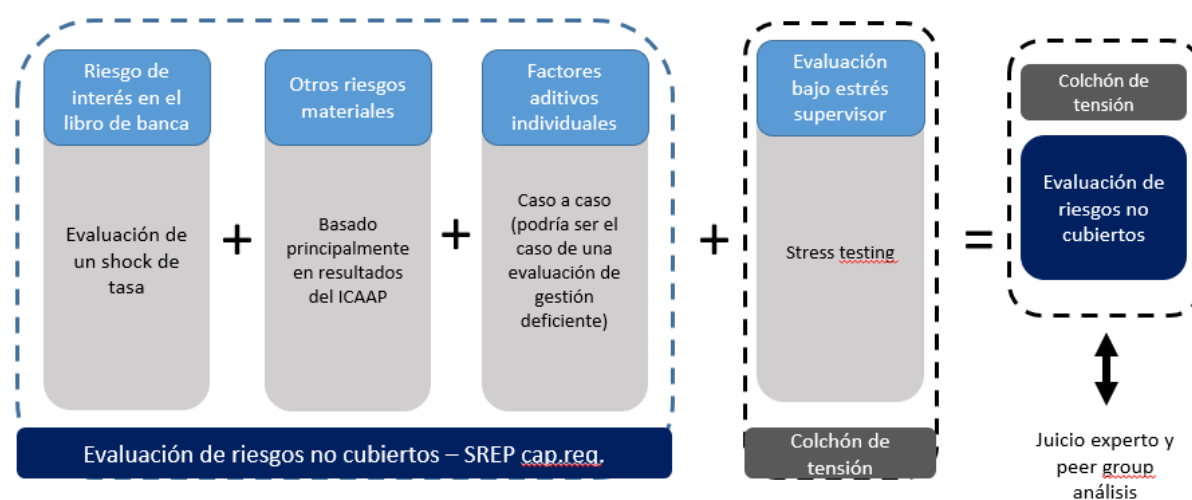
Riesgo de interés en el libro de banca

Evaluación de un shock de tasa

+

Otros riesgos materiales

Basado principalmente en resultados del ICAAP

+

Factores aditivos individuales

Caso a caso (podría ser el caso de una evaluación de gestión deficiente)

Evaluación de riesgos no cubiertos – SREP cap.req.

+

Evaluación bajo estrés supervisor

Stress testing

Colchón de tensión

=

Colchón de tensión

Evaluación de riesgos no cubiertos

Juicio experto y peer group análisis